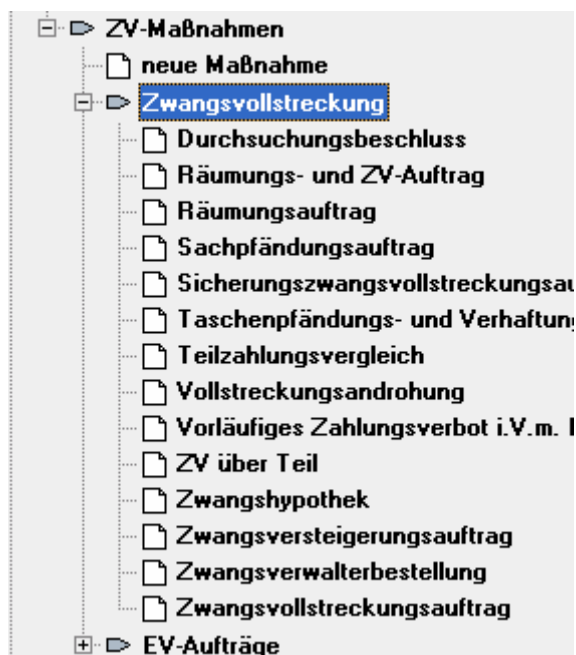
ZV-Maßnahmen
neue Maßnahme
Zwangsvollstreckung
Durchsuchungsbeschluss
Räumungs- und ZV-Auftrag
Räumungsauftrag
Sachpfändungsauftrag
Sicherungszwangsvollstreckungsau
Taschenpfändungs- und Verhaftung
Teilzahlungsvergleich
Vollstreckungsandrohung
Vorläufiges Zahlungsverbot i.V.m. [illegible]
ZV über Teil
Zwangshypothek
Zwangsversteigerungsauftrag
Zwangsverwalterbestellung
Zwangsvollstreckungsauftrag
EV-Aufträge